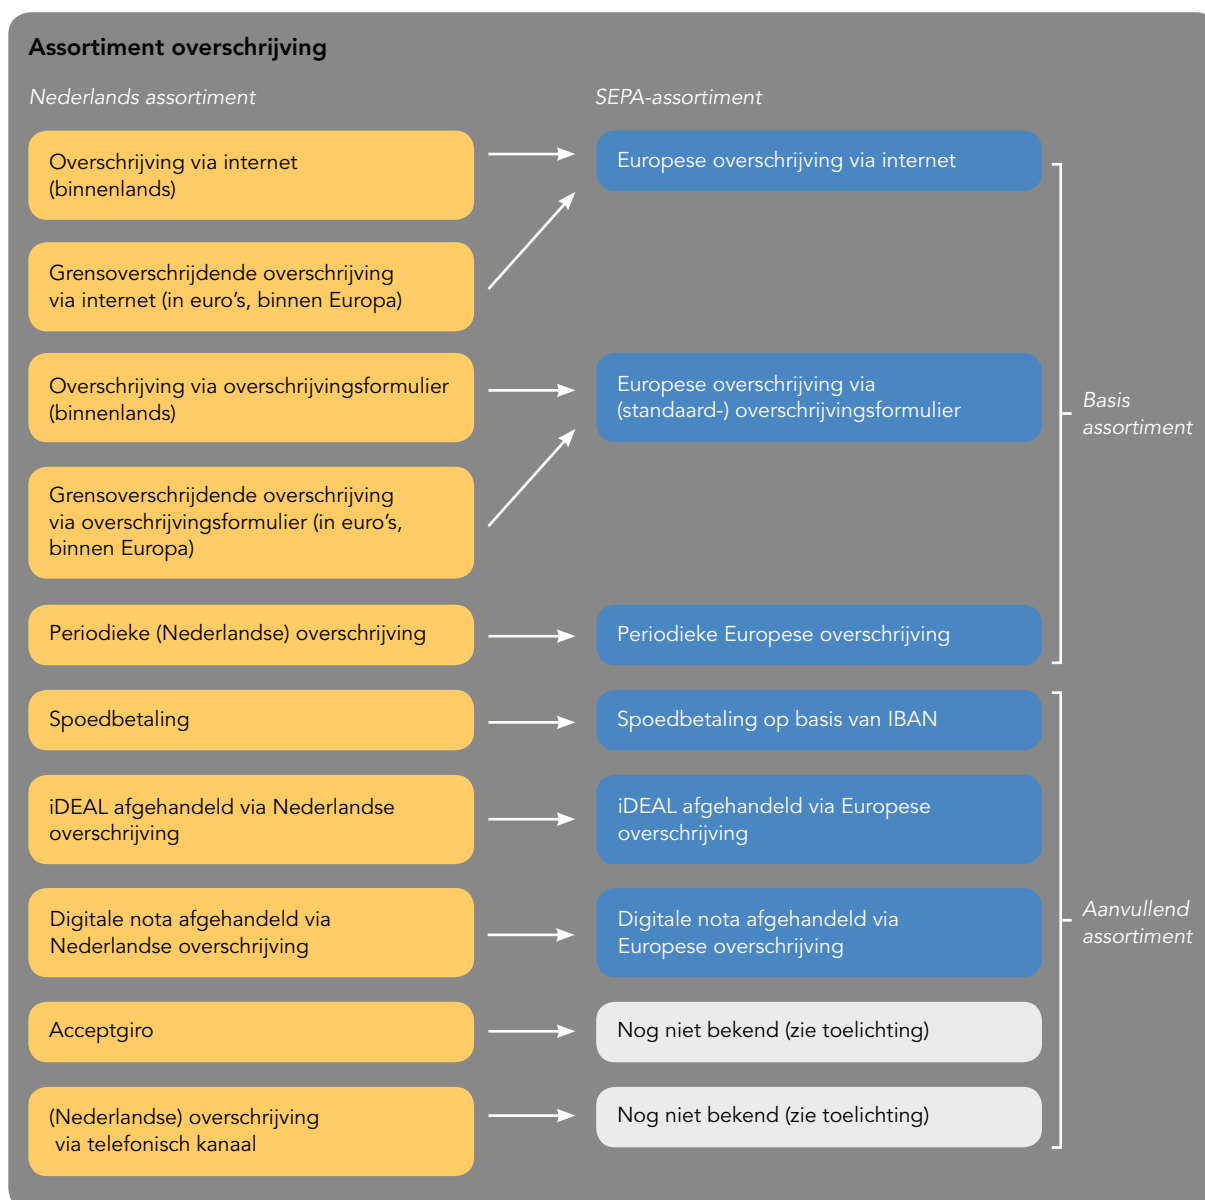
Assortiment overschrijving

Nederlands assortiment

SEPA-assortiment

Overschrijving via internet (binnenlands)

Europese overschrijving via internet

Grensoverschrijdende overschrijving via internet (in euro's, binnen Europa)

Overschrijving via overschrijvingsformulier (binnenlands)

Europese overschrijving via (standaard-) overschrijvingsformulier

Basis assortiment

Grensoverschrijdende overschrijving via overschrijvingsformulier (in euro's, binnen Europa)

Periodieke (Nederlandse) overschrijving

Periodieke Europese overschrijving

Spoedbetaling

Spoedbetaling op basis van IBAN

iDEAL afgehandeld via Nederlandse overschrijving

iDEAL afgehandeld via Europese overschrijving

Digitale nota afgehandeld via Nederlandse overschrijving

Digitale nota afgehandeld via Europese overschrijving

Aanvullend assortiment

Acceptgiro

Nog niet bekend (zie toelichting)

(Nederlandse) overschrijving via telefonisch kanaal

Nog niet bekend (zie toelichting)